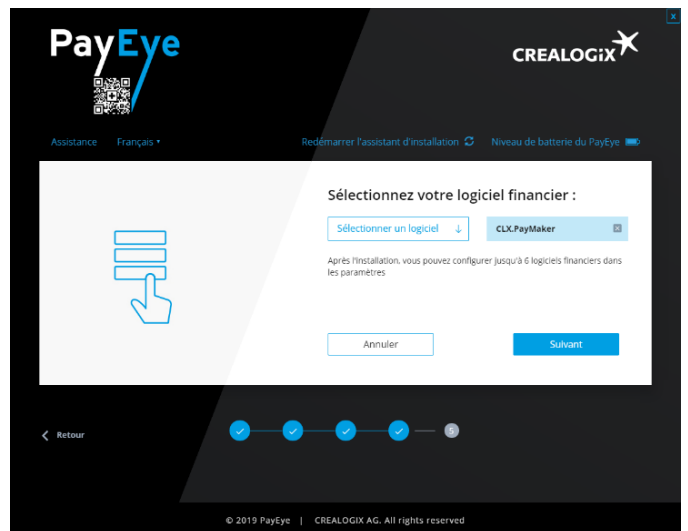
x

PayEye

CREALOGIX

Assistance Français ▾

Redémarrer l'assistant d'installation

Niveau de batterie du PayEye

Sélectionnez votre logiciel financier :

Sélectionner un logiciel

CLX.PayMaker

Après l'installation, vous pouvez configurer jusqu'à 6 logiciels financiers dans les paramètres

Annuler

Suivant

Retour

5

© 2019 PayEye | CREALOGIX AG. All rights reserved